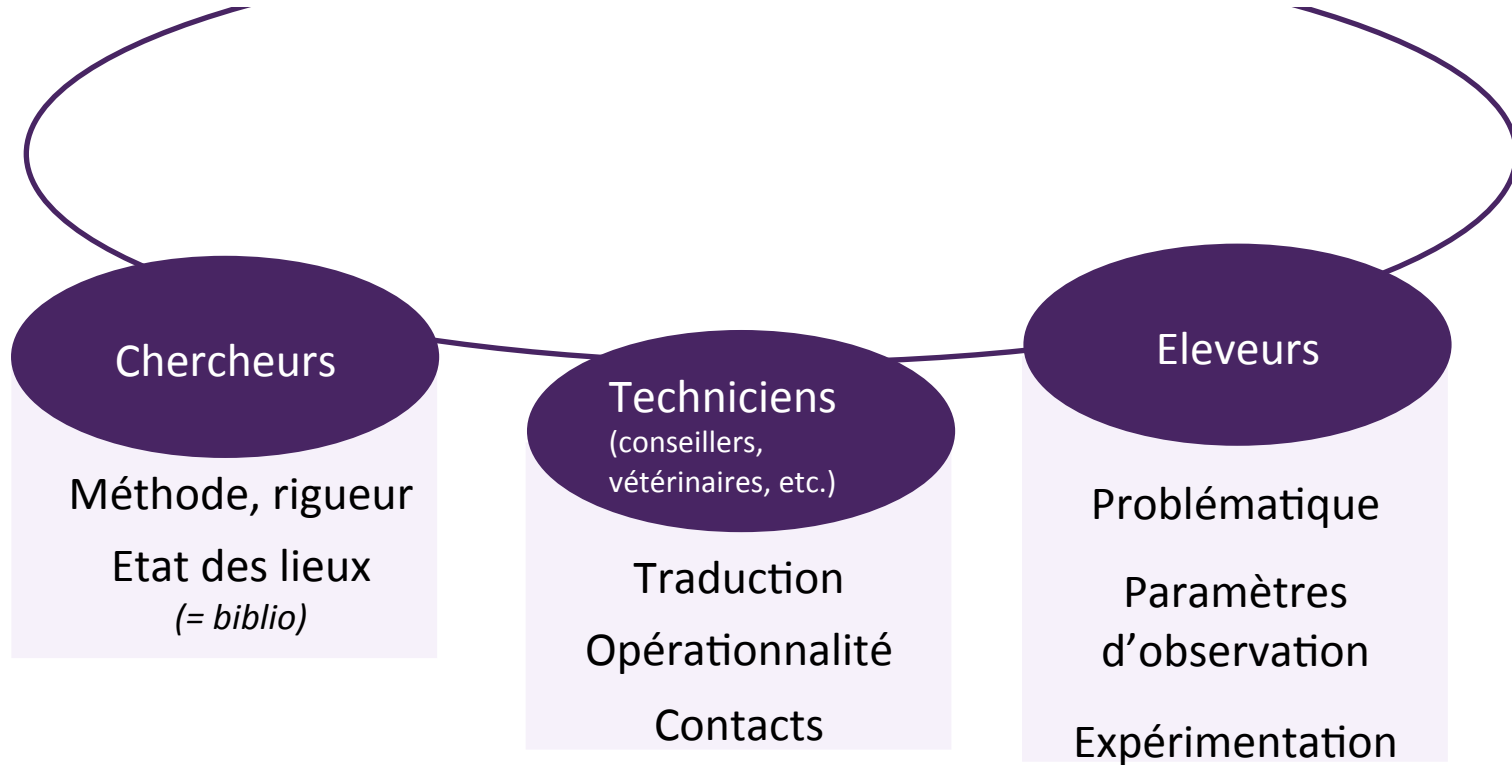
Chercheurs

Méthode, rigueur

Etat des lieux
(= biblio)

Techniciens
(conseillers, vétérinaires, etc.)

Traduction

Opérationnalité

Contacts

Eleveurs

Problématique

Paramètres d'observation

Expérimentation